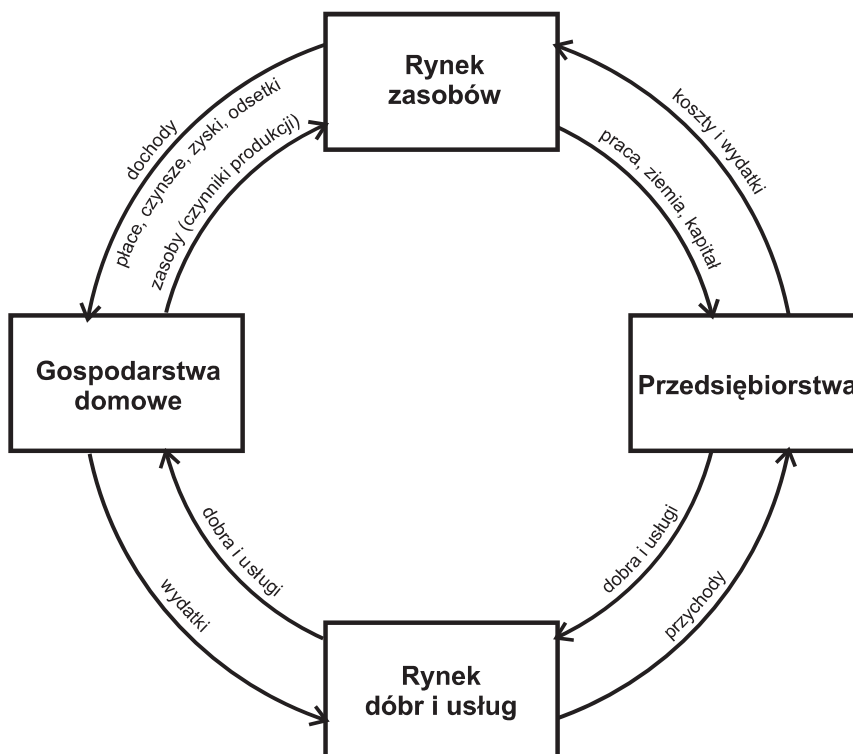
Rynek zasobów

dochody

płace, czynsze, zyski, odsetki

zasoby (czynniki produkcji)

koszty i wydatki

praca, ziemia, kapitał

Gospodarstwa domowe

Przedsiębiorstwa

dobra i usługi

wydatki

dobra i usługi

przychody

Rynek dóbr i usług